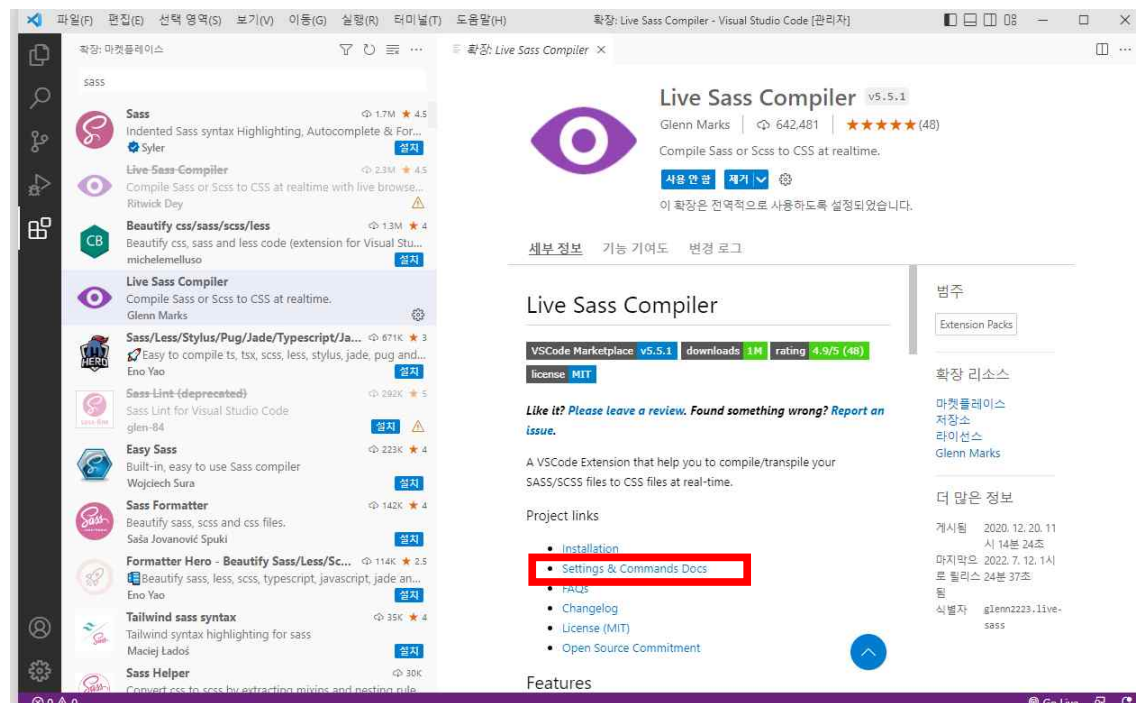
파일(F) 편집(E) 선택 영역(S) 보기(V) 이동(G) 실행(R) 터미널(T) 도움말(H) 확장: Live Sass Compiler - Visual Studio Code [관리자]

확장: 마켓플레이스

sass

Sass 1.7M ★ 4.5
Indented Sass syntax Highlighting, Autocomplete & For...
Syler 설치

Live Sass Compiler 2.3M ★ 4.5
Compile Sass or Scss to CSS at realtime with live browse...
Ritwick Dey

Beautify css/sass/scss/less 1.3M ★ 4
Beautify css, sass and less code (extension for Visual Stu...
michelemelluso 설치

Live Sass Compiler
Compile Sass or Scss to CSS at realtime.
Glenn Marks

Sass/Less/Stylus/Pug/Jade/Typescript/Ja... 671K ★ 3
Easy to compile ts, tsx, scss, less, stylus, jade, pug and...
Eno Yao 설치

Sass Lint (deprecated) 292K ★ 5
Sass Lint for Visual Studio Code
glen-84 설치

Easy Sass 223K ★ 4
Built-in, easy to use Sass compiler
Wojciech Sura 설치

Sass Formatter 142K ★ 4
Beautify sass, scss and css files.
Saša Jovanović Spuki 설치

Formatter Hero - Beautify Sass/Less/Sc... 114K ★ 2.5
Beautify sass, less, scss, typescript, javascript, jade an...
Eno Yao 설치

Tailwind sass syntax 35K ★ 4
Tailwind syntax highlighting for sass
Maciej Ladoś 설치

Sass Helper 30K
Convert css to scss by extracting mixins and nesting rule...

확장: Live Sass Compiler ×

Live Sass Compiler v5.5.1
Glenn Marks | 642,481 | ★★★★★(48)
Compile Sass or Scss to CSS at realtime.
사용 안 함 제거
이 확장은 전역적으로 사용하도록 설정되었습니다.

세부 정보 기능 기여도 변경 로그

Live Sass Compiler

| VSCode Marketplace | v5.5.1 | downloads | 1M | rating | 4.9/5 (48) |
| license | MIT |

*Like it? Please leave a review. Found something wrong? Report an issue.*

A VSCode Extension that help you to compile/transpile your SASS/SCSS files to CSS files at real-time.

Project links

- Installation
- Settings & Commands Docs
- FAQs
- Changelog
- License (MIT)
- Open Source Commitment

Features

범주
Extension Packs

확장 리소스
마켓플레이스
저장소
라이선스
Glenn Marks

더 많은 정보
게시됨 2020. 12. 20. 11시 14분 24초
마지막으로 릴리스됨 2022. 7. 12. 1시 24분 37초
식별자 glenn2223.live-sass

⊗ 0 ⚠ 0 Go Live